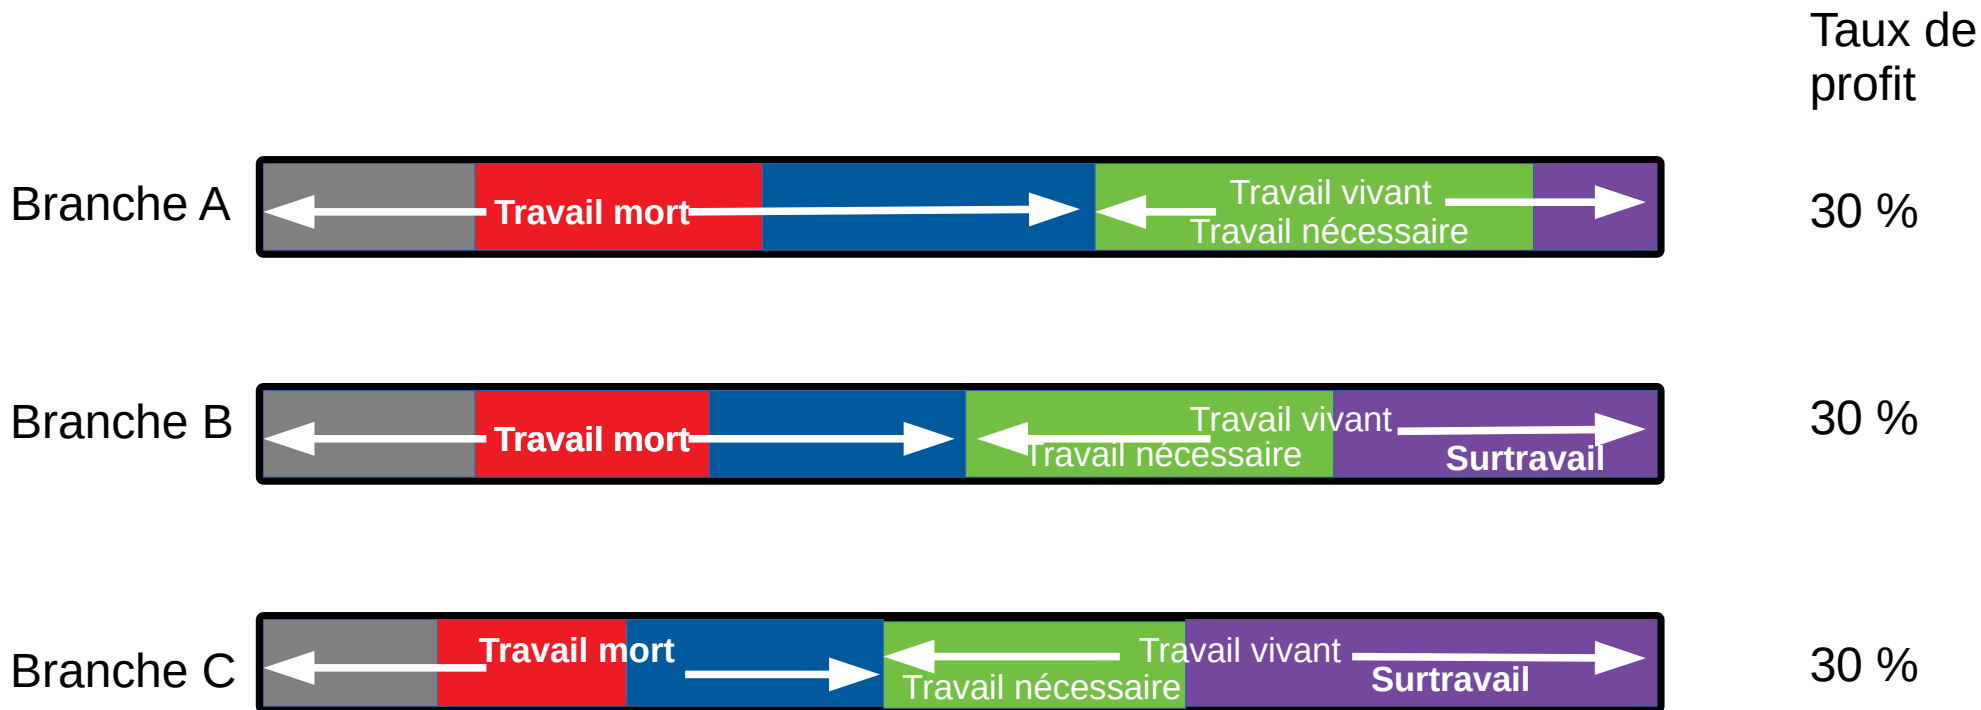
Taux de profit

Branche A
Travail mort
Travail vivant
Travail nécessaire
30 %

Branche B
Travail mort
Travail vivant
Travail nécessaire
Surtravail
30 %

Branche C
Travail mort
Travail vivant
Travail nécessaire
Surtravail
30 %